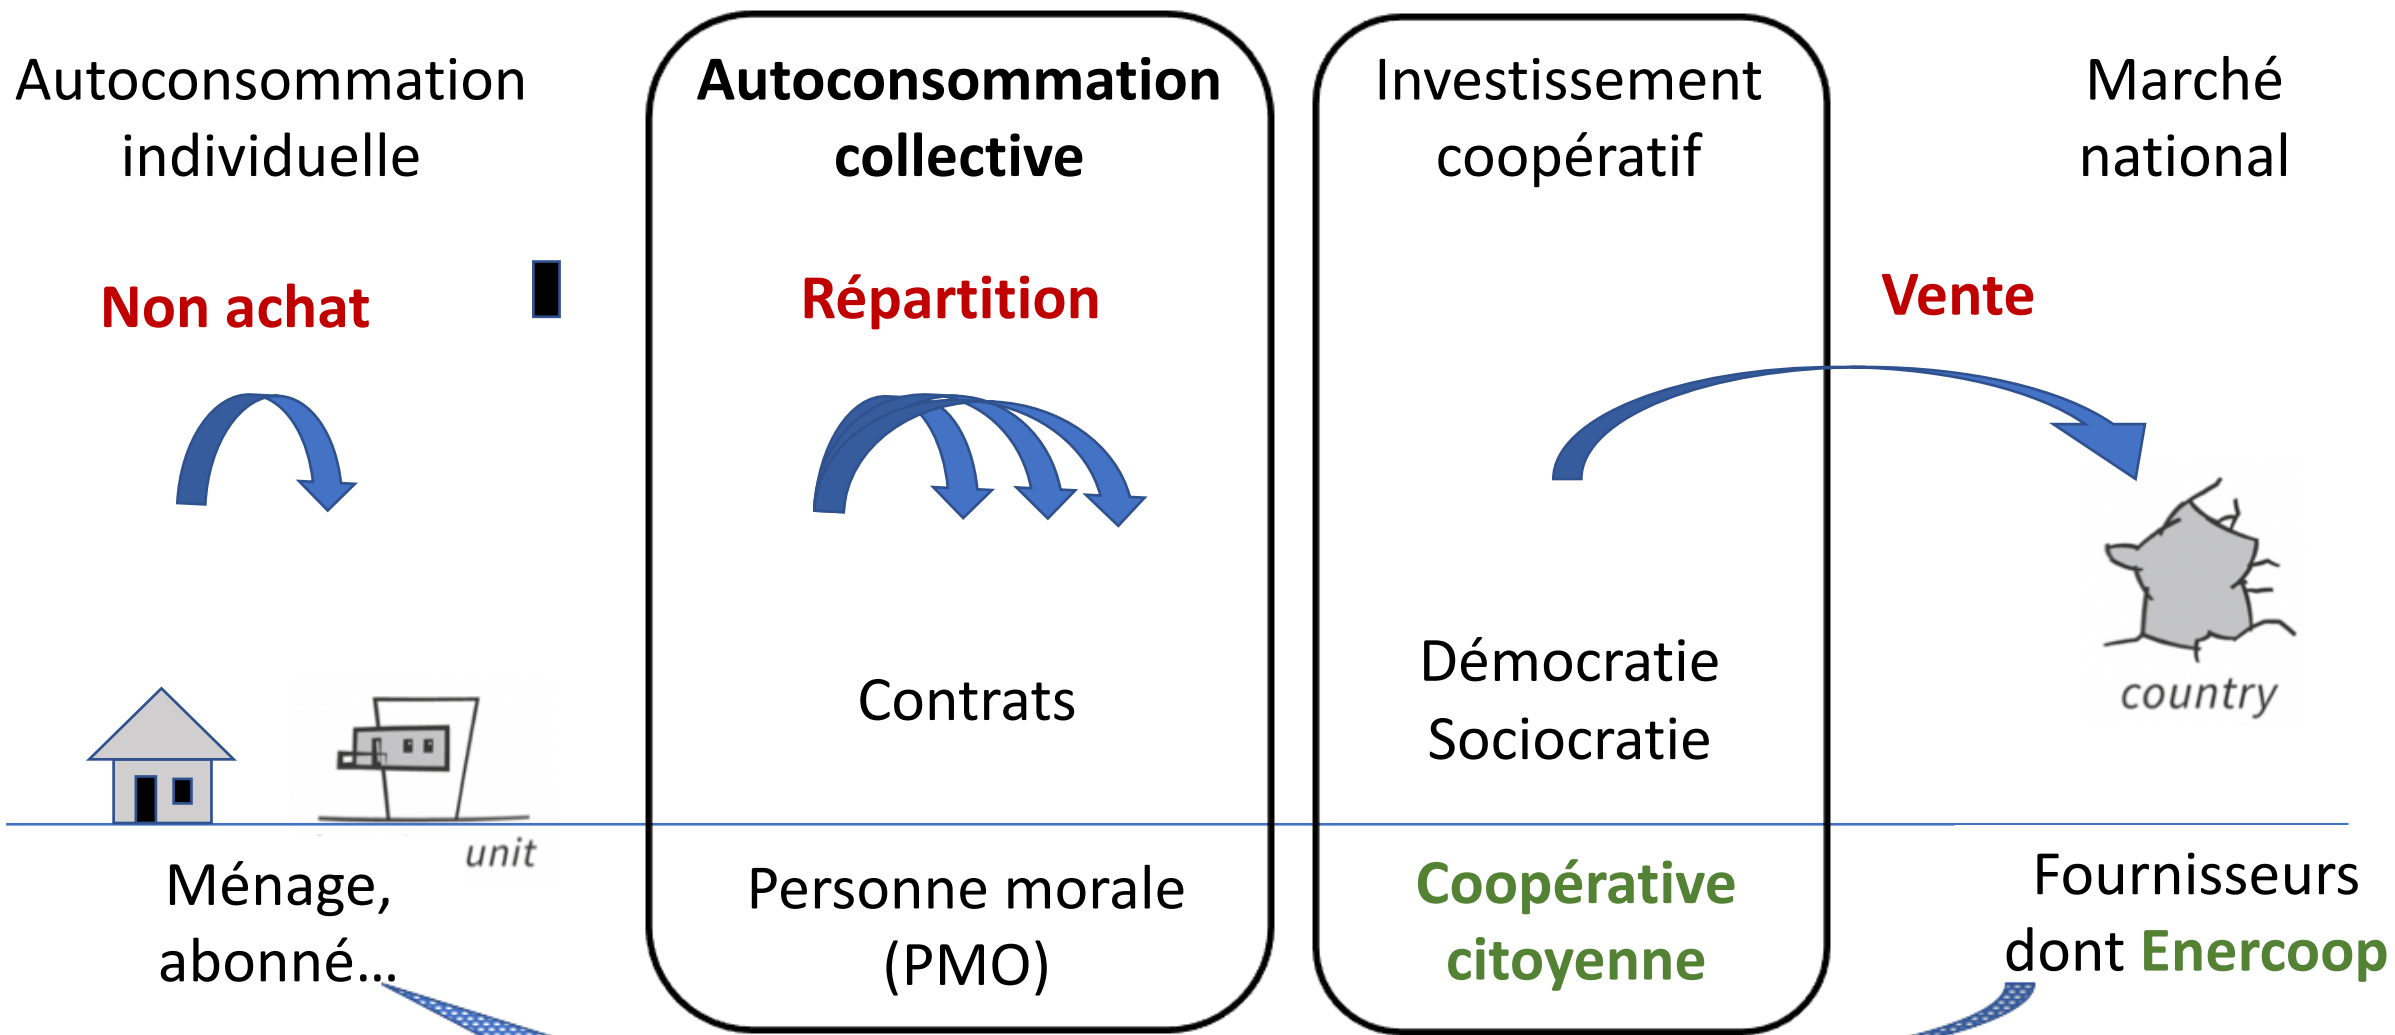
Autoconsommation individuelle

Non achat

unit

Ménage, abonné…

Autoconsommation collective

Répartition

Contrats

Personne morale (PMO)

Investissement coopératif

Démocratie Sociocratie

Coopérative citoyenne

Marché national

Vente

country

Fournisseurs dont Enercoop